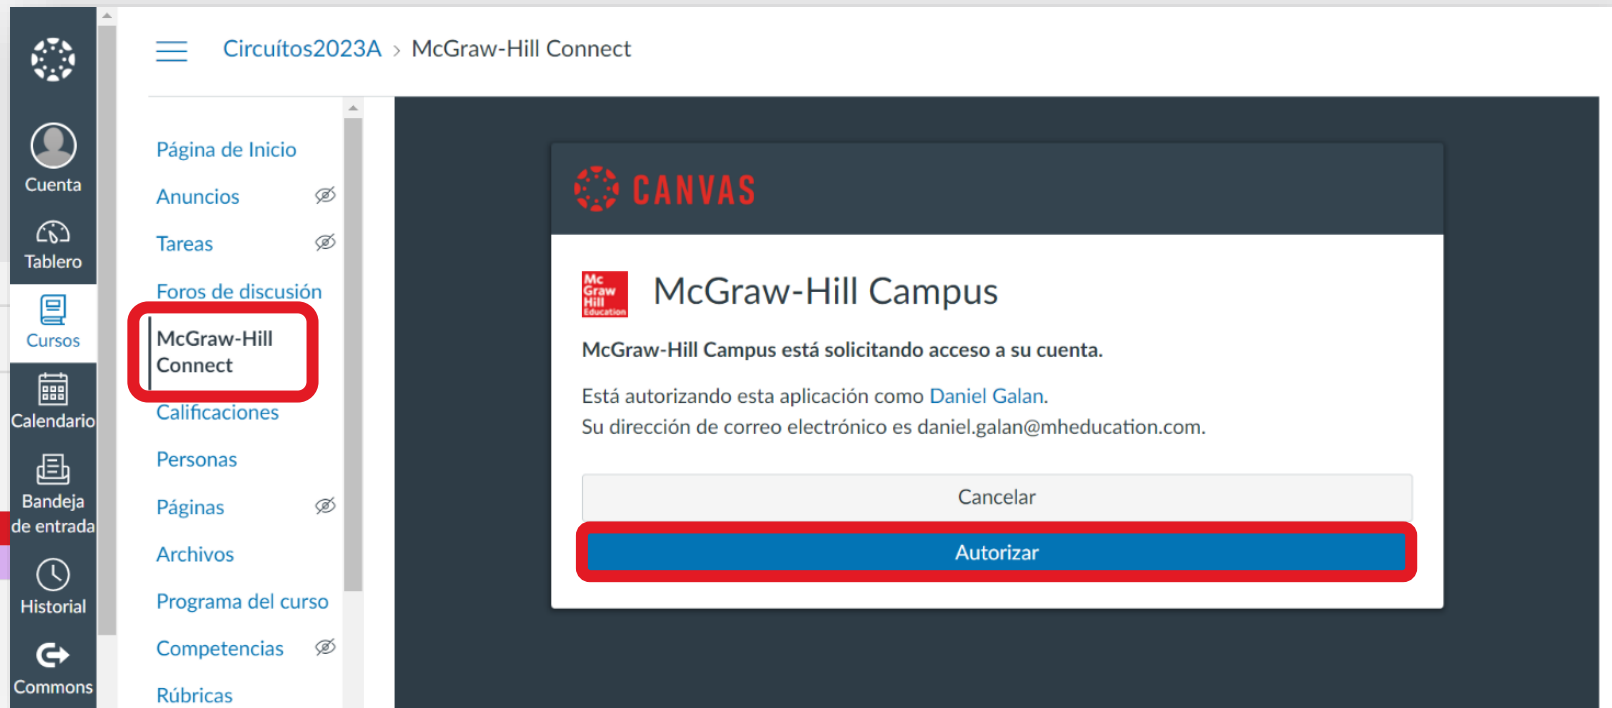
Cuenta
Tablero
Cursos
Calendario
Bandeja de entrada
Historial
Commons

Circuítos2023A > McGraw-Hill Connect

Página de Inicio
Anuncios
Tareas
Foros de discusión
McGraw-Hill Connect
Calificaciones
Personas
Páginas
Archivos
Programa del curso
Competencias
Rúbricas

CANVAS

Mc Graw Hill Education

McGraw-Hill Campus

McGraw-Hill Campus está solicitando acceso a su cuenta.

Está autorizando esta aplicación como Daniel Galan.
Su dirección de correo electrónico es daniel.galan@mheducation.com.

Cancelar

Autorizar